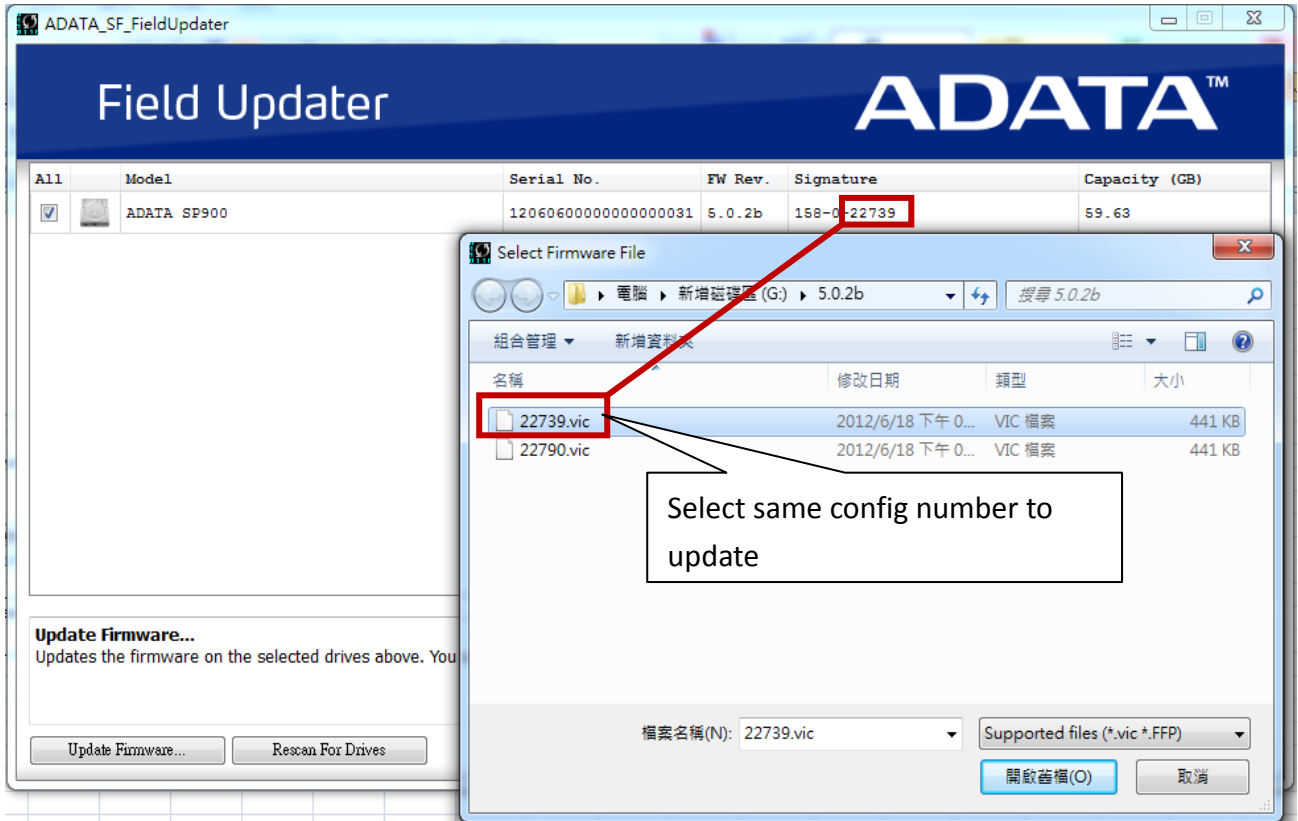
ADATA_SF_FieldUpdater

Field Updater

ADATA™

| All | | Model | Serial No. | FW Rev. | Signature | Capacity (GB) |
|---|---|---|---|---|---|---|
| ☑ | | ADATA SP900 | 12060600000000000031 | 5.0.2b | 158-0-22739 | 59.63 |

Select Firmware File

電腦 ▸ 新增磁碟區 (G:) ▸ 5.0.2b

搜尋 5.0.2b

組合管理 ▾ 新增資料夾

| 名稱 | 修改日期 | 類型 | 大小 |
|---|---|---|---|
| 22739.vic | 2012/6/18 下午 0... | VIC 檔案 | 441 KB |
| 22790.vic | 2012/6/18 下午 0... | VIC 檔案 | 441 KB |

Select same config number to update

Update Firmware...
Updates the firmware on the selected drives above. You

檔案名稱(N): 22739.vic

Supported files (*.vic *.FFP)

開啟舊檔(O)

取消

Update Firmware...

Rescan For Drives